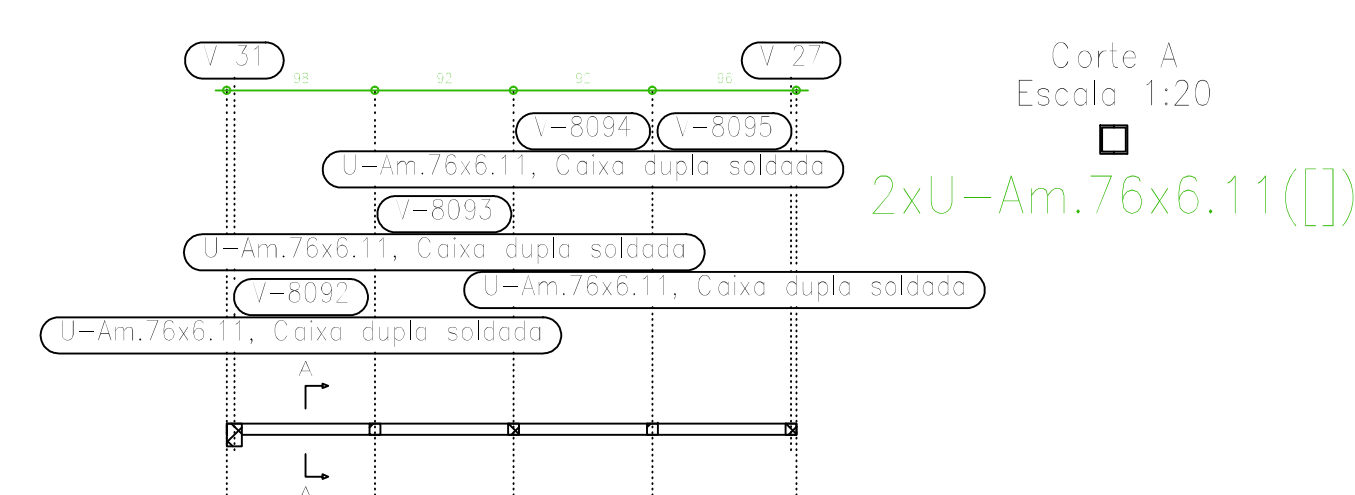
V 31

V 27

98

92

91

96

Corte A
Escala 1:20

V-8094

V-8095

U-Am.76x6.11, Caixa dupla soldada

2xU-Am.76x6.11([])

V-8093

U-Am.76x6.11, Caixa dupla soldada

U-Am.76x6.11, Caixa dupla soldada

V-8092

U-Am.76x6.11, Caixa dupla soldada

A

A